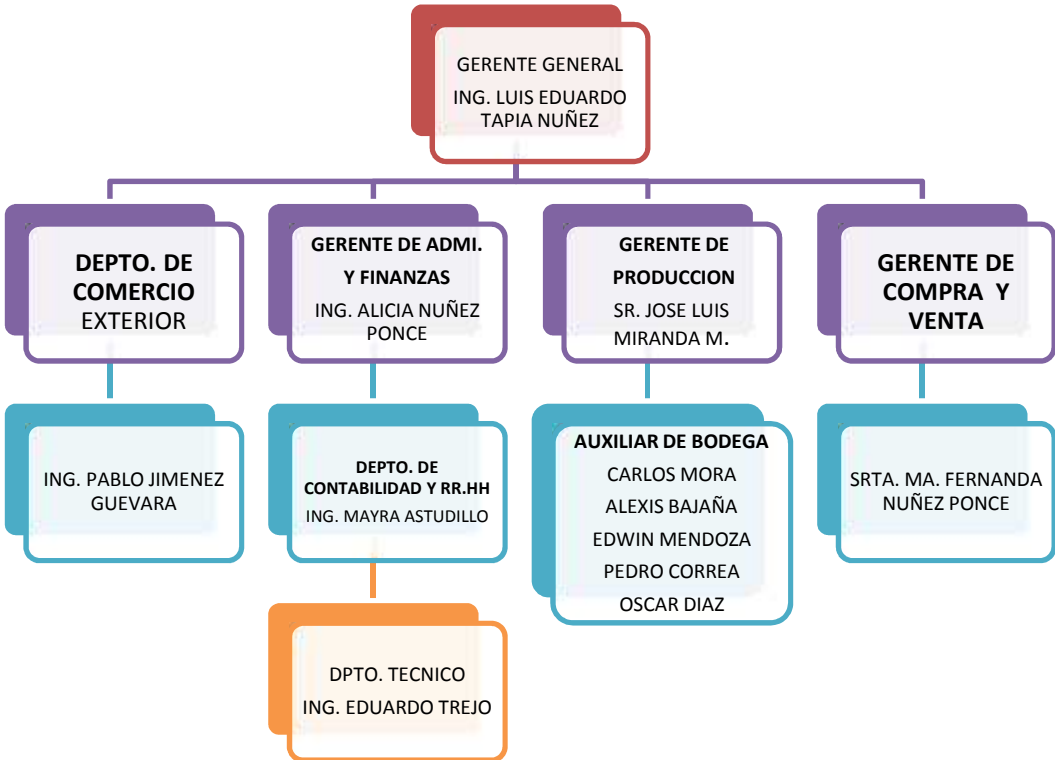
GERENTE GENERAL
ING. LUIS EDUARDO TAPIA NUÑEZ

DEPTO. DE COMERCIO EXTERIOR

GERENTE DE ADMI. Y FINANZAS
ING. ALICIA NUÑEZ PONCE

GERENTE DE PRODUCCION
SR. JOSE LUIS MIRANDA M.

GERENTE DE COMPRA Y VENTA

ING. PABLO JIMENEZ GUEVARA

DEPTO. DE CONTABILIDAD Y RR.HH
ING. MAYRA ASTUDILLO

AUXILIAR DE BODEGA
CARLOS MORA
ALEXIS BAJAÑA
EDWIN MENDOZA
PEDRO CORREA
OSCAR DIAZ

SRTA. MA. FERNANDA NUÑEZ PONCE

DPTO. TECNICO
ING. EDUARDO TREJO